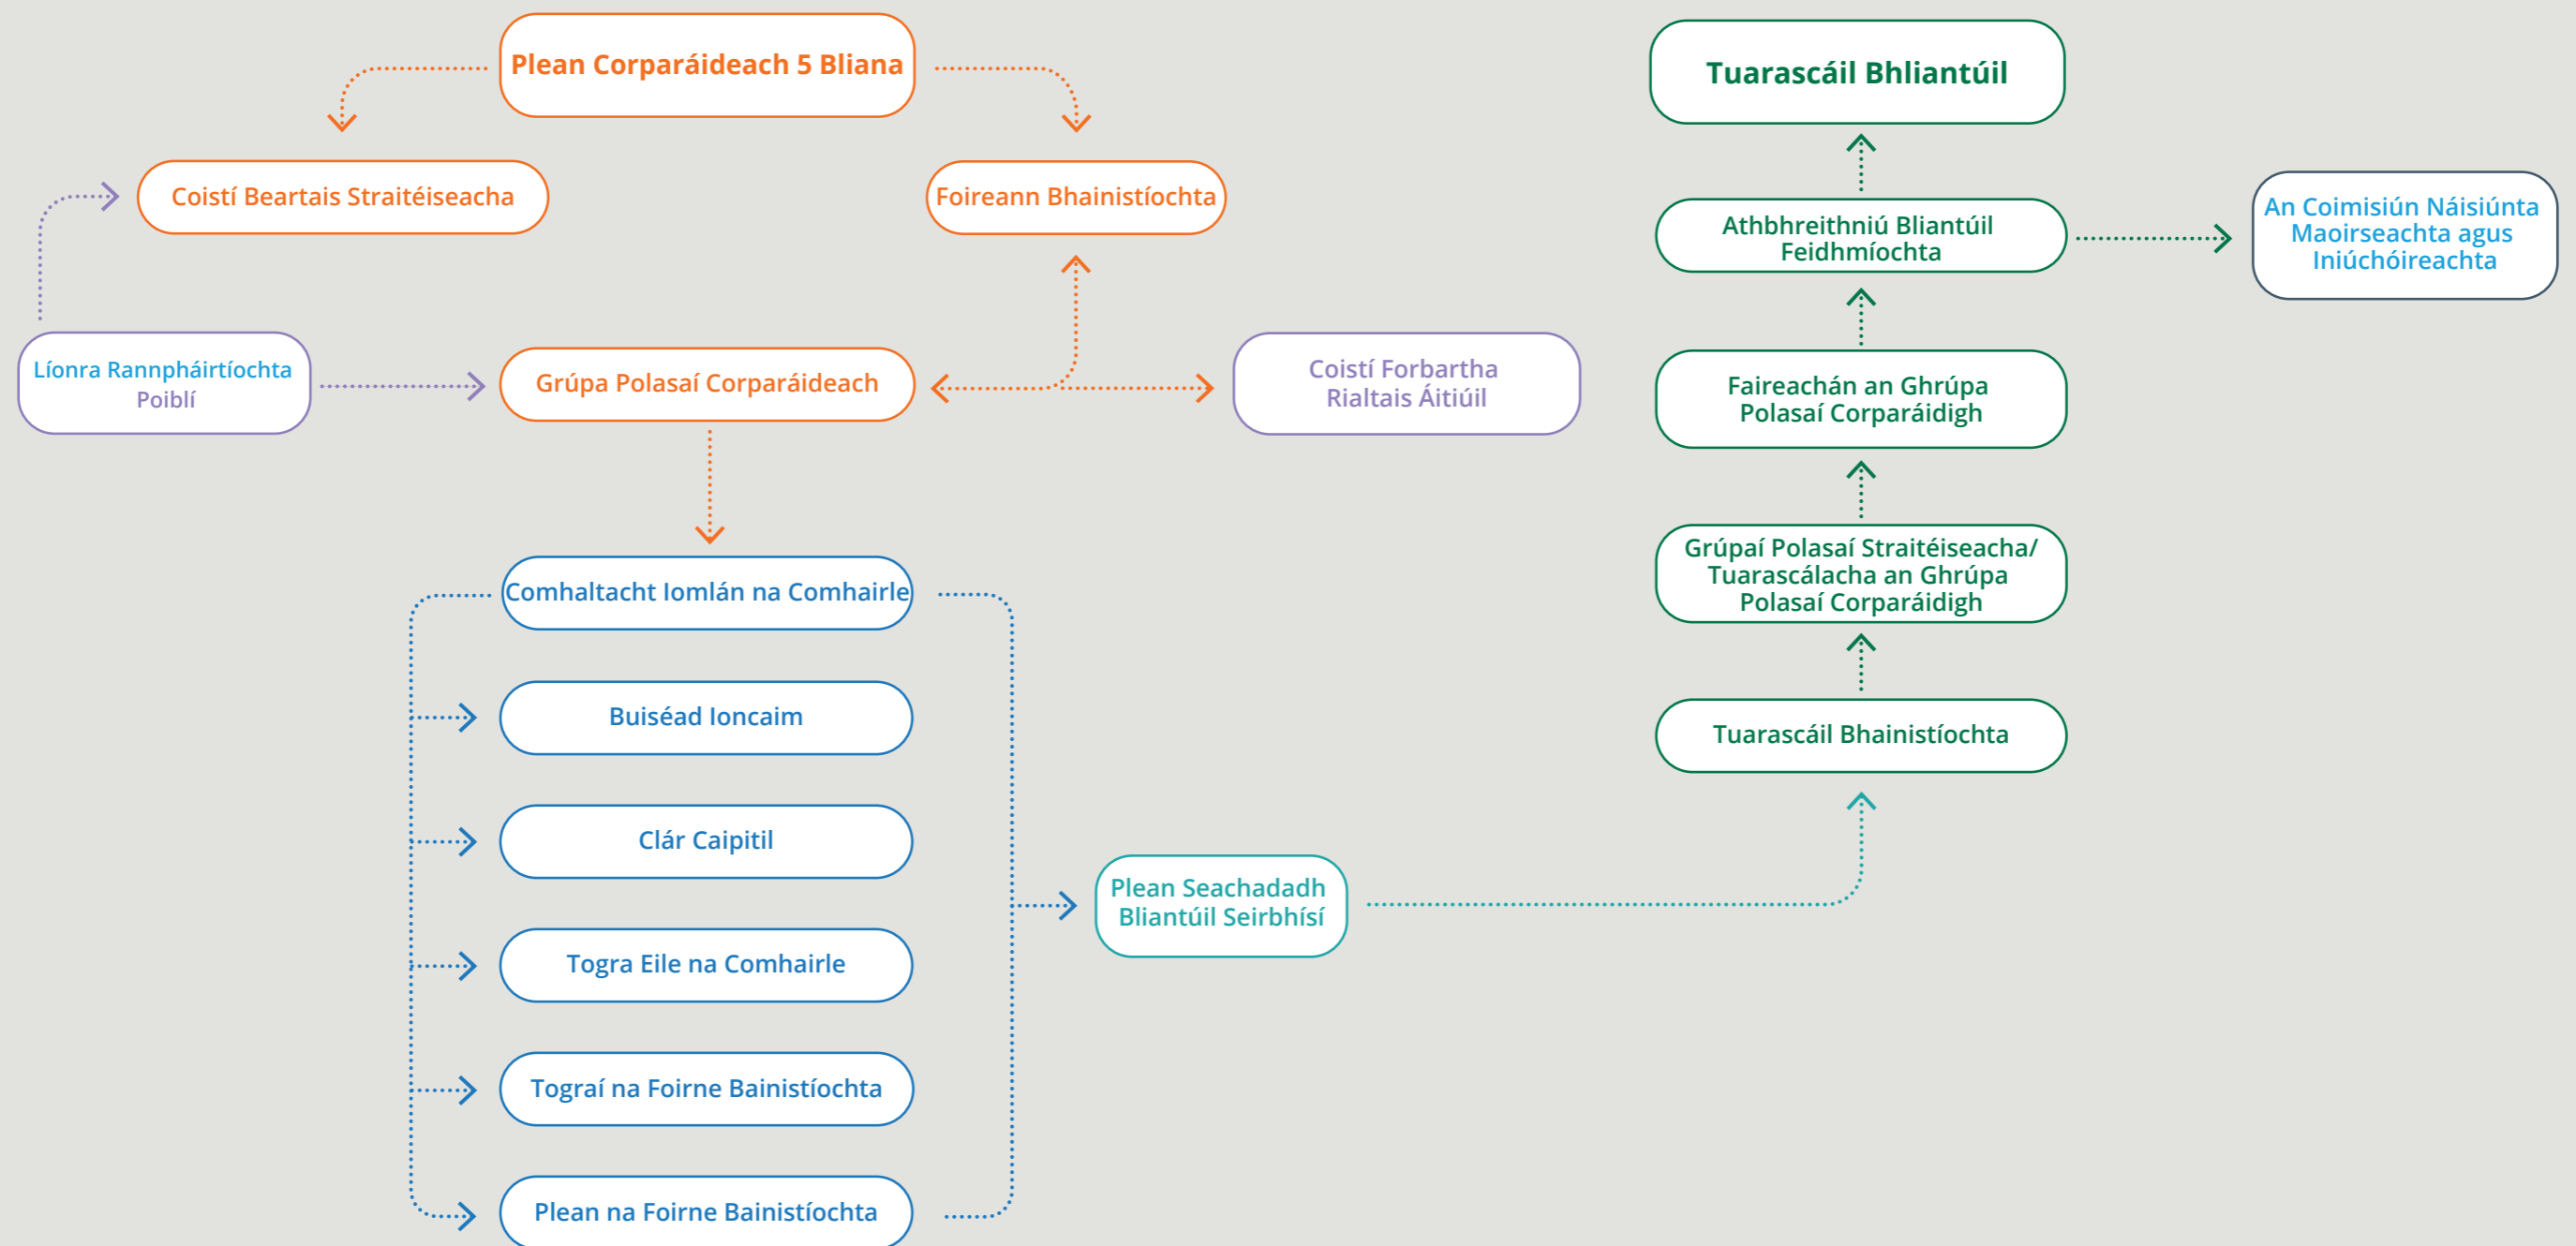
Plean Corparáideach 5 Bliana

Coistí Beartais Straitéiseacha

Foireann Bhainistíochta

Líonra Rannpháirtíochta Poiblí

Grúpa Polasaí Corparáideach

Coistí Forbartha Rialtais Áitiúil

Comhaltacht Iomlán na Comhairle

Buiséad Ioncaim

Clár Caipitil

Togra Eile na Comhairle

Tograí na Foirne Bainistíochta

Plean na Foirne Bainistíochta

Plean Seachadadh Bliantúil Seirbhísí

Tuarascáil Bhliantúil

Athbhreithniú Bliantúil Feidhmíochta

An Coimisiún Náisiúnta Maoirseachta agus Iniúchóireachta

Faireachán an Ghrúpa Polasaí Corparáidigh

Grúpaí Polasaí Straitéiseacha/ Tuarascálacha an Ghrúpa Polasaí Corparáidigh

Tuarascáil Bhainistíochta